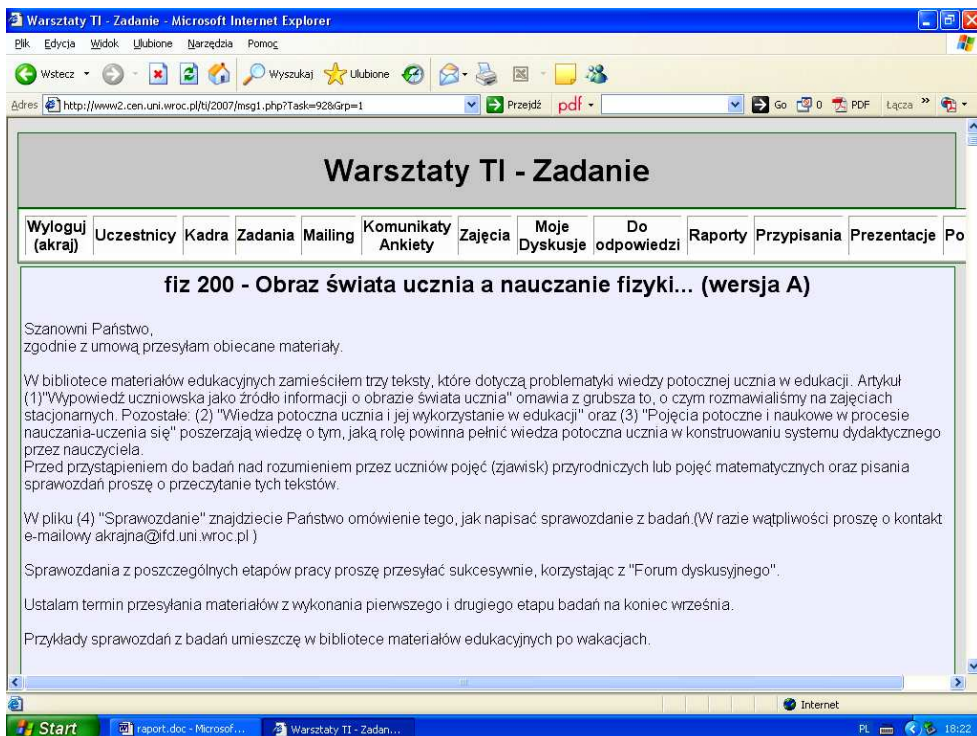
Warsztaty TI - Zadanie - Microsoft Internet Explorer

Plik Edycja Widok Ulubione Narzędzia Pomoc

Wstecz Wyszukaj Ulubione

Adres http://www2.cen.uni.wroc.pl/ti/2007/msg1.php?Task=92&Grp=1 Przejdź pdf Go 0 PDF Łącza

Warsztaty TI - Zadanie

| Wyloguj (akraj) | Uczestnicy | Kadra | Zadania | Mailing | Komunikaty Ankiety | Zajęcia | Moje Dyskusje | Do odpowiedzi | Raporty | Przypisania | Prezentacje | Po |
|---|---|---|---|---|---|---|---|---|---|---|---|---|

fiz 200 - Obraz świata ucznia a nauczanie fizyki... (wersja A)

Szanowni Państwo,
zgodnie z umową przesyłam obiecane materiały.

W bibliotece materiałów edukacyjnych zamieściłem trzy teksty, które dotyczą problematyki wiedzy potocznej ucznia w edukacji. Artykuł (1)"Wypowiedź uczniowska jako źródło informacji o obrazie świata ucznia" omawia z grubsza to, o czym rozmawialiśmy na zajęciach stacjonarnych. Pozostałe: (2) "Wiedza potoczna ucznia i jej wykorzystanie w edukacji" oraz (3) "Pojęcia potoczne i naukowe w procesie nauczania-uczenia się" poszerzają wiedzę o tym, jaką rolę powinna pełnić wiedza potoczna ucznia w konstruowaniu systemu dydaktycznego przez nauczyciela.
Przed przystąpieniem do badań nad rozumieniem przez uczniów pojęć (zjawisk) przyrodniczych lub pojęć matematycznych oraz pisania sprawozdań proszę o przeczytanie tych tekstów.

W pliku (4) "Sprawozdanie" znajdziecie Państwo omówienie tego, jak napisać sprawozdanie z badań.(W razie wątpliwości proszę o kontakt e-mailowy akrajna@ifd.uni.wroc.pl )

Sprawozdania z poszczególnych etapów pracy proszę przesyłać sukcesywnie, korzystając z "Forum dyskusyjnego".

Ustalam termin przesyłania materiałów z wykonania pierwszego i drugiego etapu badań na koniec września.

Przykłady sprawozdań z badań umieszczę w bibliotece materiałów edukacyjnych po wakacjach.

Internet

Start raport.doc - Microsof... Warsztaty TI - Zadan... PL 18:22